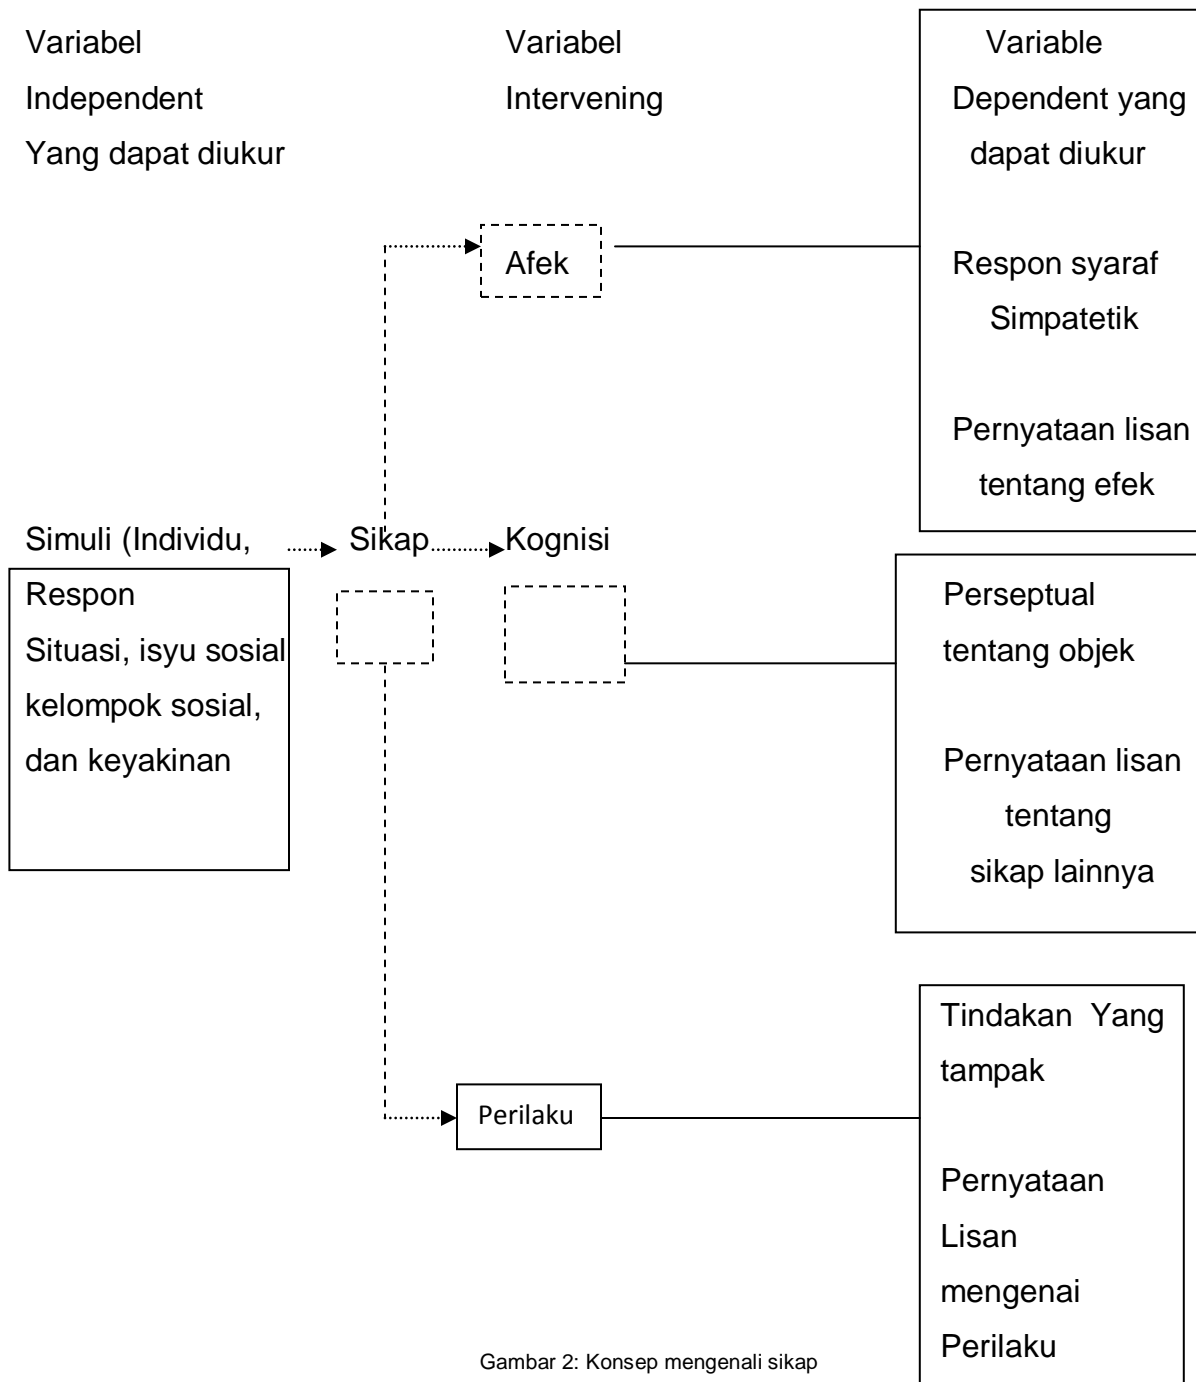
Variabel Independent Yang dapat diukur

Variabel Intervening

Variable Dependent yang dapat diukur

Afek

Respon syaraf Simpatetik

Pernyataan lisan tentang efek

Simuli (Individu,

Sikap

Kognisi

Respon Situasi, isyu sosial kelompok sosial, dan keyakinan

Perseptual tentang objek

Pernyataan lisan tentang sikap lainnya

Perilaku

Tindakan Yang tampak

Pernyataan Lisan mengenai Perilaku

Gambar 2: Konsep mengenali sikap